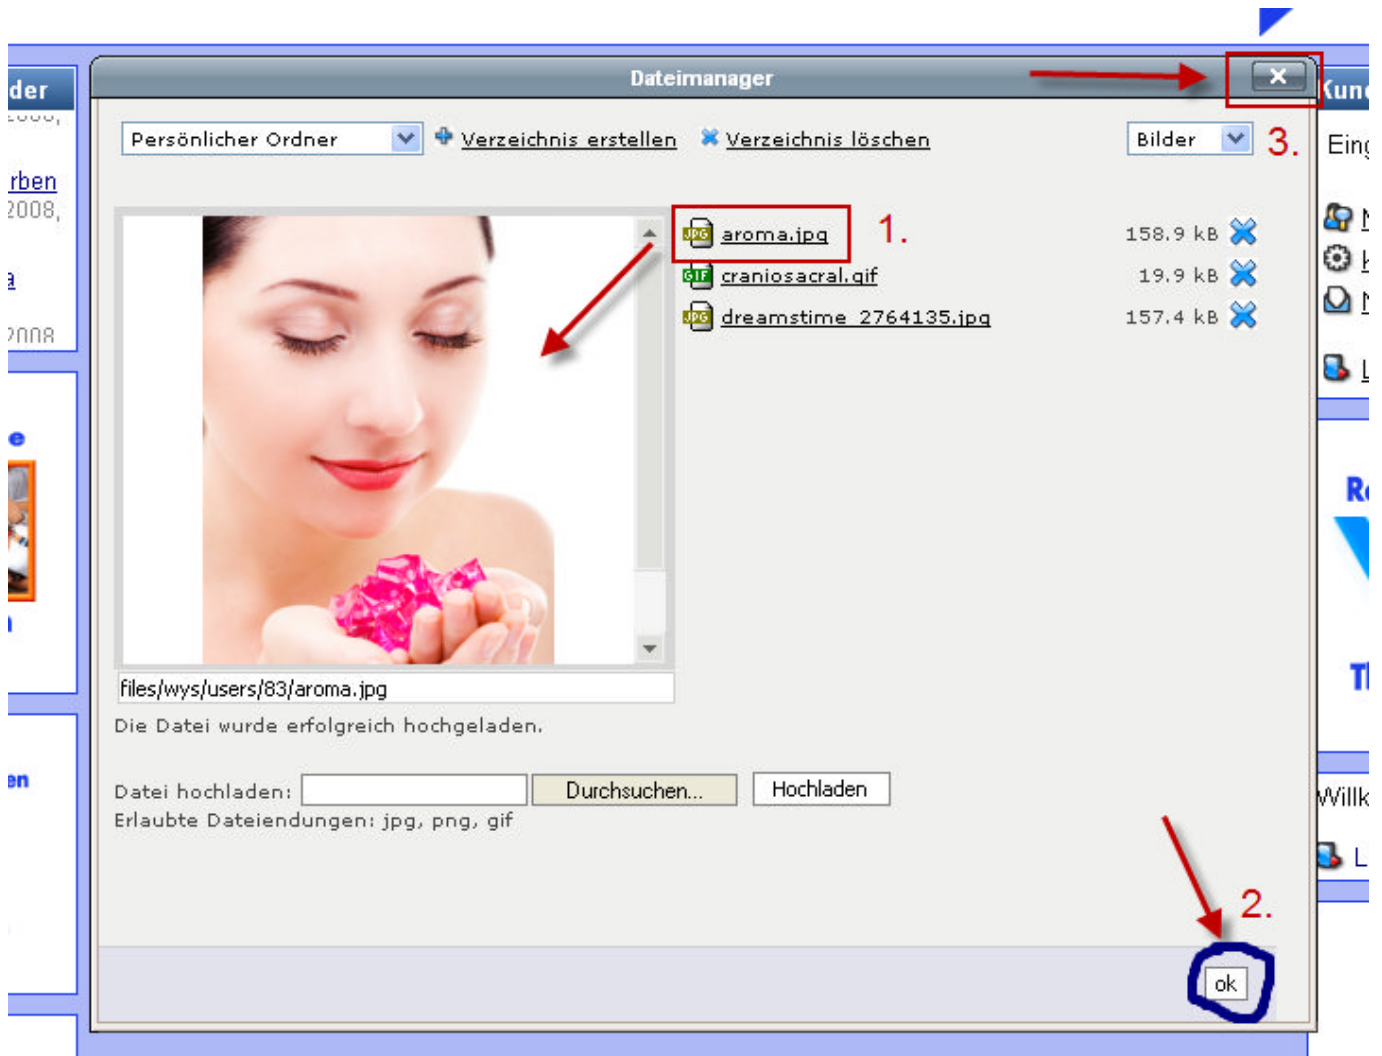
der
rben
2008,
a
2008
e
en

Dateimanager

Persönlicher Ordner
Verzeichnis erstellen
Verzeichnis löschen
Bilder
3.

aroma.jpg
1.
158.9 kB
craniosacral.gif
19.9 kB
dreamstime_2764135.jpg
157.4 kB

files/wys/users/83/aroma.jpg
Die Datei wurde erfolgreich hochgeladen.

Datei hochladen:
Durchsuchen...
Hochladen
Erlaubte Dateiendungen: jpg, png, gif

2.
ok

Kun
Ein
Willk